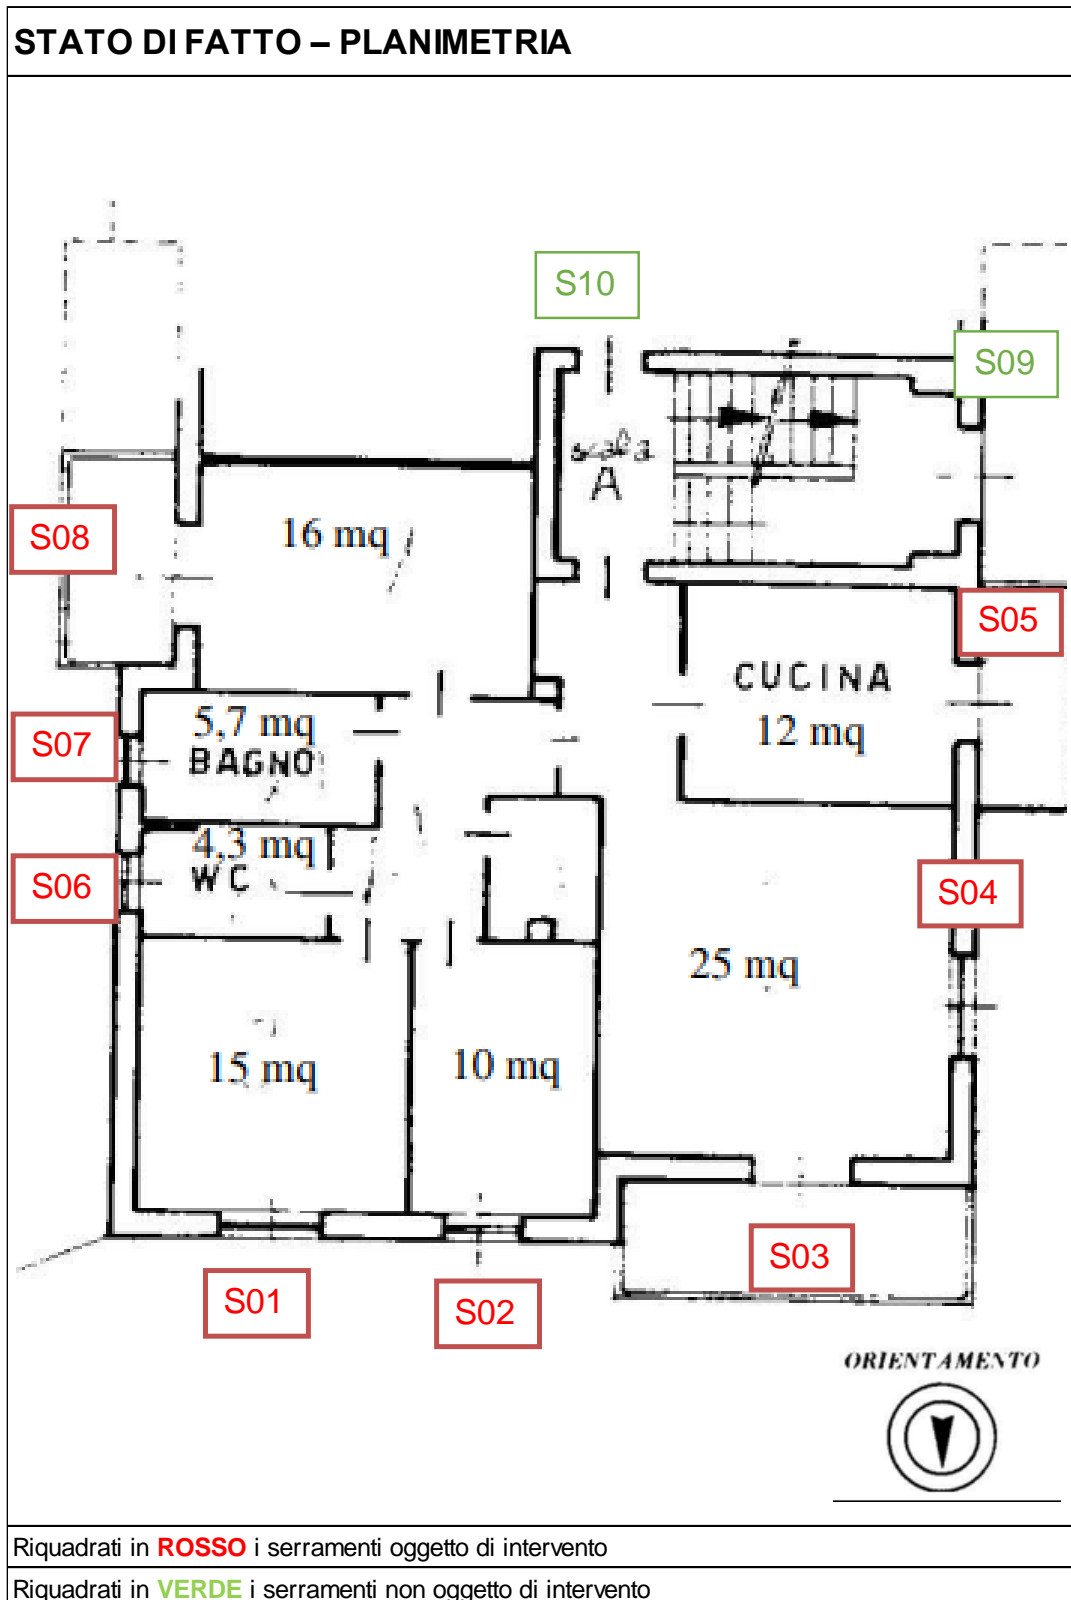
STATO DI FATTO – PLANIMETRIA

S10

S09

scala A

S08

16 mq

S05

CUCINA
12 mq

S07

5,7 mq
BAGNO

4,3 mq
WC

S06

S04

25 mq

15 mq

10 mq

S03

S01

S02

ORIENTAMENTO

Riquadrati in ROSSO i serramenti oggetto di intervento

Riquadrati in VERDE i serramenti non oggetto di intervento